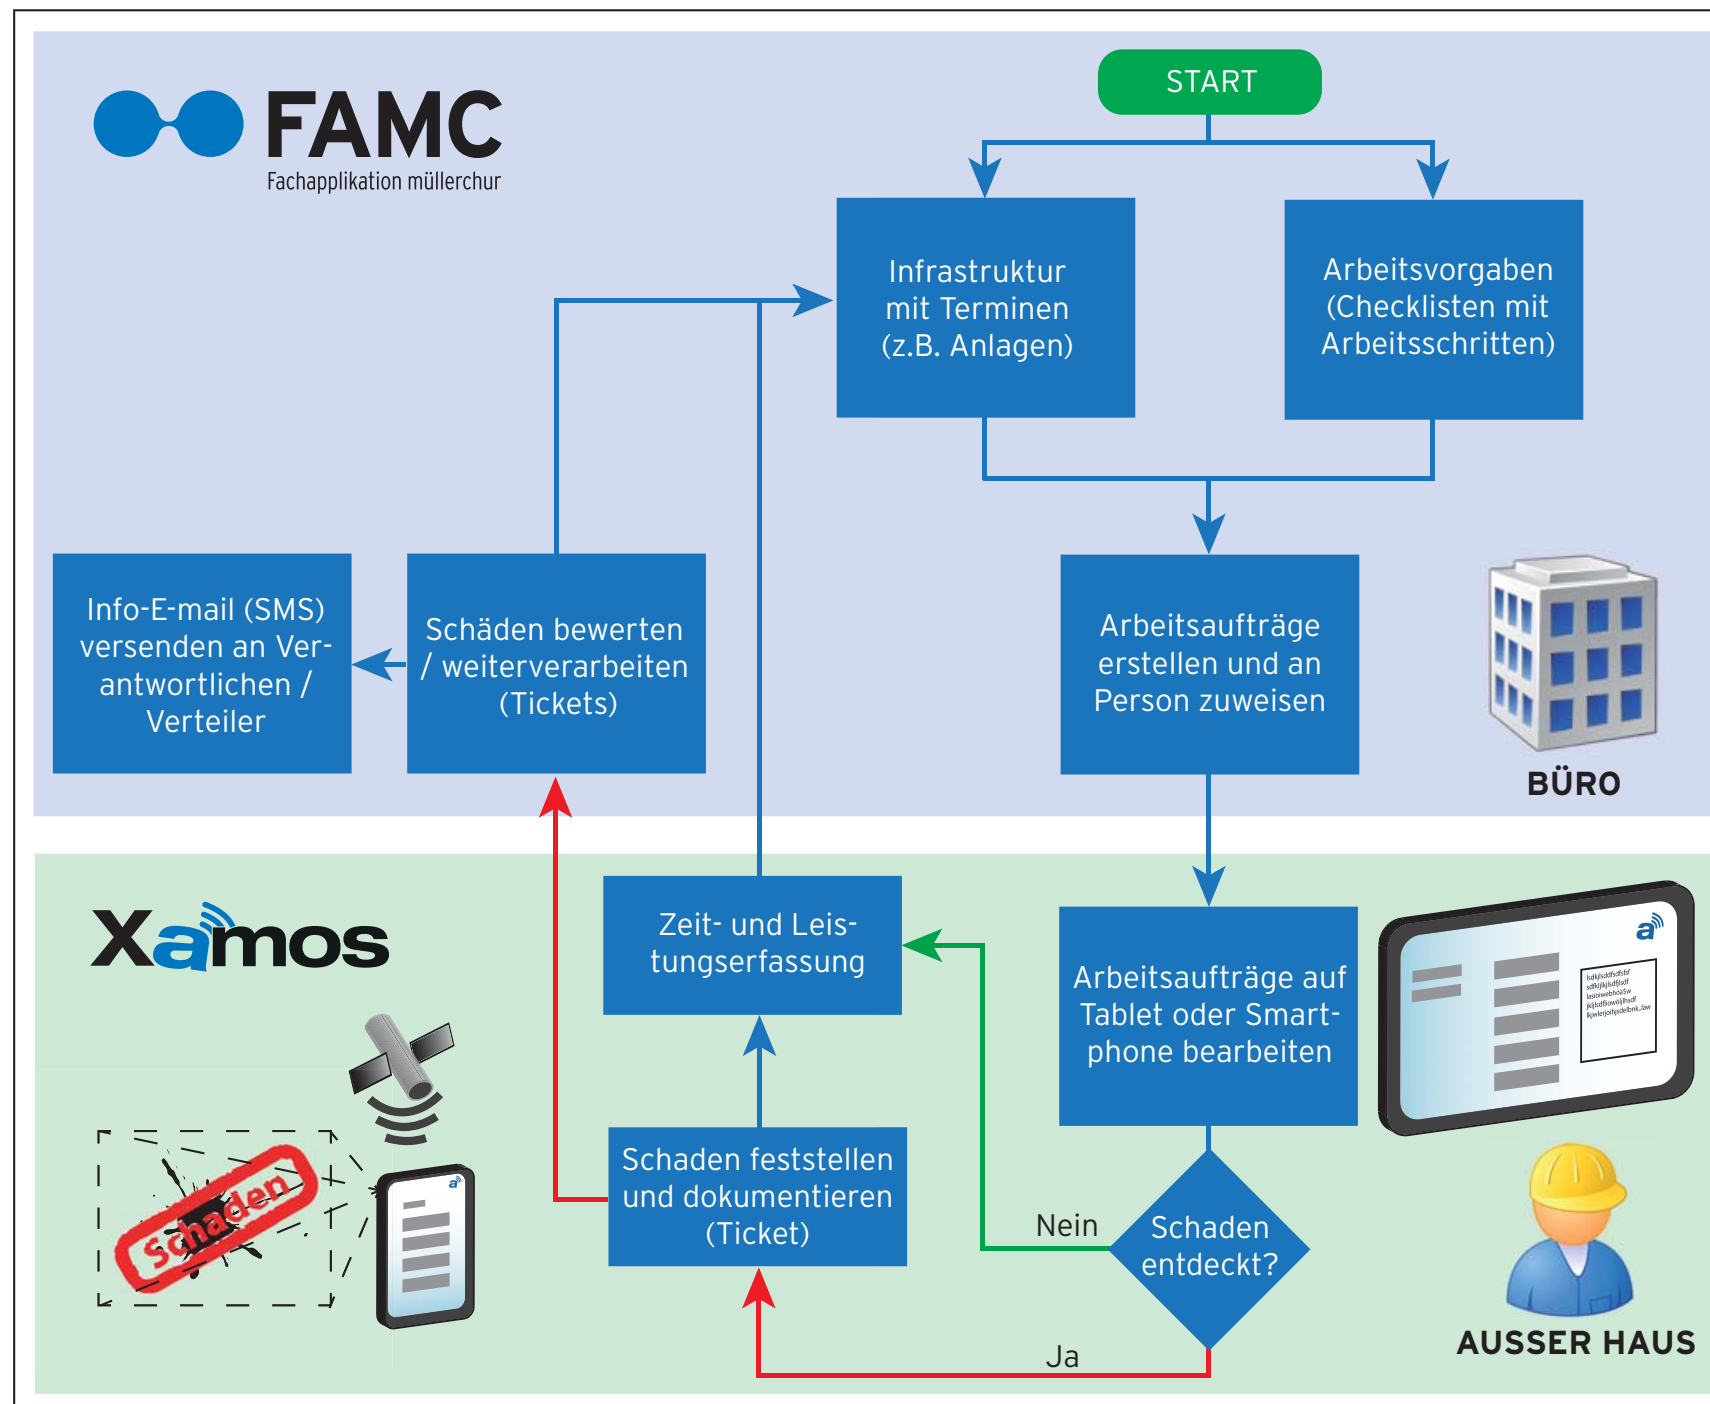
FAMC
Fachapplikation müllerchur

START

Infrastruktur mit Terminen (z.B. Anlagen)

Arbeitsvorgaben (Checklisten mit Arbeitsschritten)

Info-E-mail (SMS) versenden an Verantwortlichen / Verteiler

Schäden bewerten / weiterverarbeiten (Tickets)

Arbeitsaufträge erstellen und an Person zuweisen

BÜRO

Xamos

Zeit- und Leistungserfassung

Arbeitsaufträge auf Tablet oder Smartphone bearbeiten

Schaden

Schaden feststellen und dokumentieren (Ticket)

Nein

Schaden entdeckt?

Ja

AUSSER HAUS